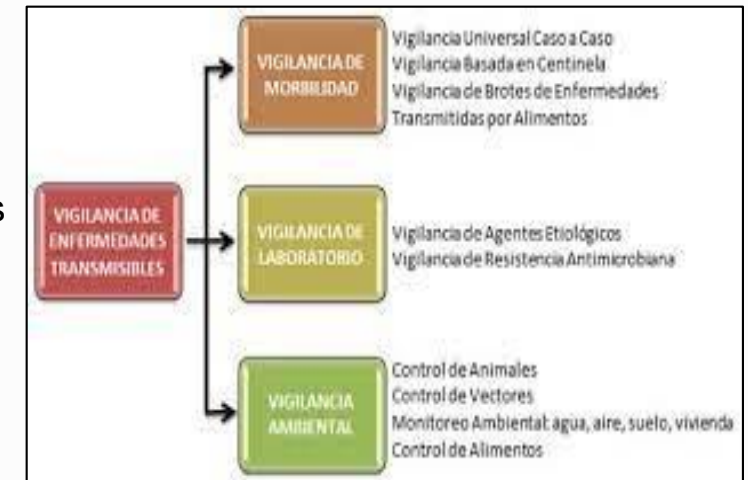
VIGILANCIA DE ENFERMEDADES TRANSMISIBLES

VIGILANCIA DE MORBILIDAD

Vigilancia Universal Caso a Caso
Vigilancia Basada en Centinela
Vigilancia de Brotes de Enfermedades Transmitidas por Alimentos

VIGILANCIA DE LABORATORIO

Vigilancia de Agentes Etiológicos
Vigilancia de Resistencia Antimicrobiana

VIGILANCIA AMBIENTAL

Control de Animales
Control de Vectores
Monitoreo Ambiental: agua, aire, suelo, vivienda
Control de Alimentos